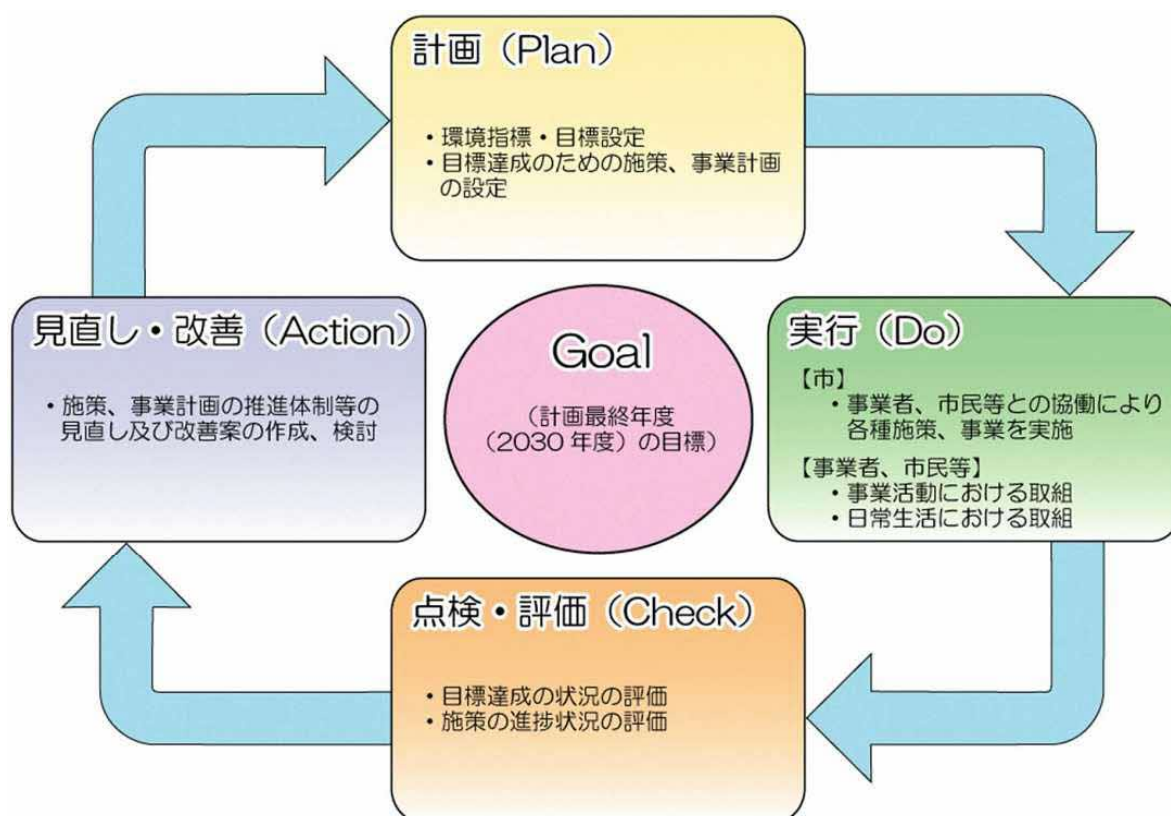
計画（Plan）

・環境指標・目標設定
・目標達成のための施策、事業計画の設定

見直し・改善（Action）

・施策、事業計画の推進体制等の見直し及び改善案の作成、検討

Goal

（計画最終年度（2030 年度）の目標）

実行（Do）

【市】
・事業者、市民等との協働により各種施策、事業を実施

【事業者、市民等】
・事業活動における取組
・日常生活における取組

点検・評価（Check）

・目標達成の状況の評価
・施策の進捗状況の評価